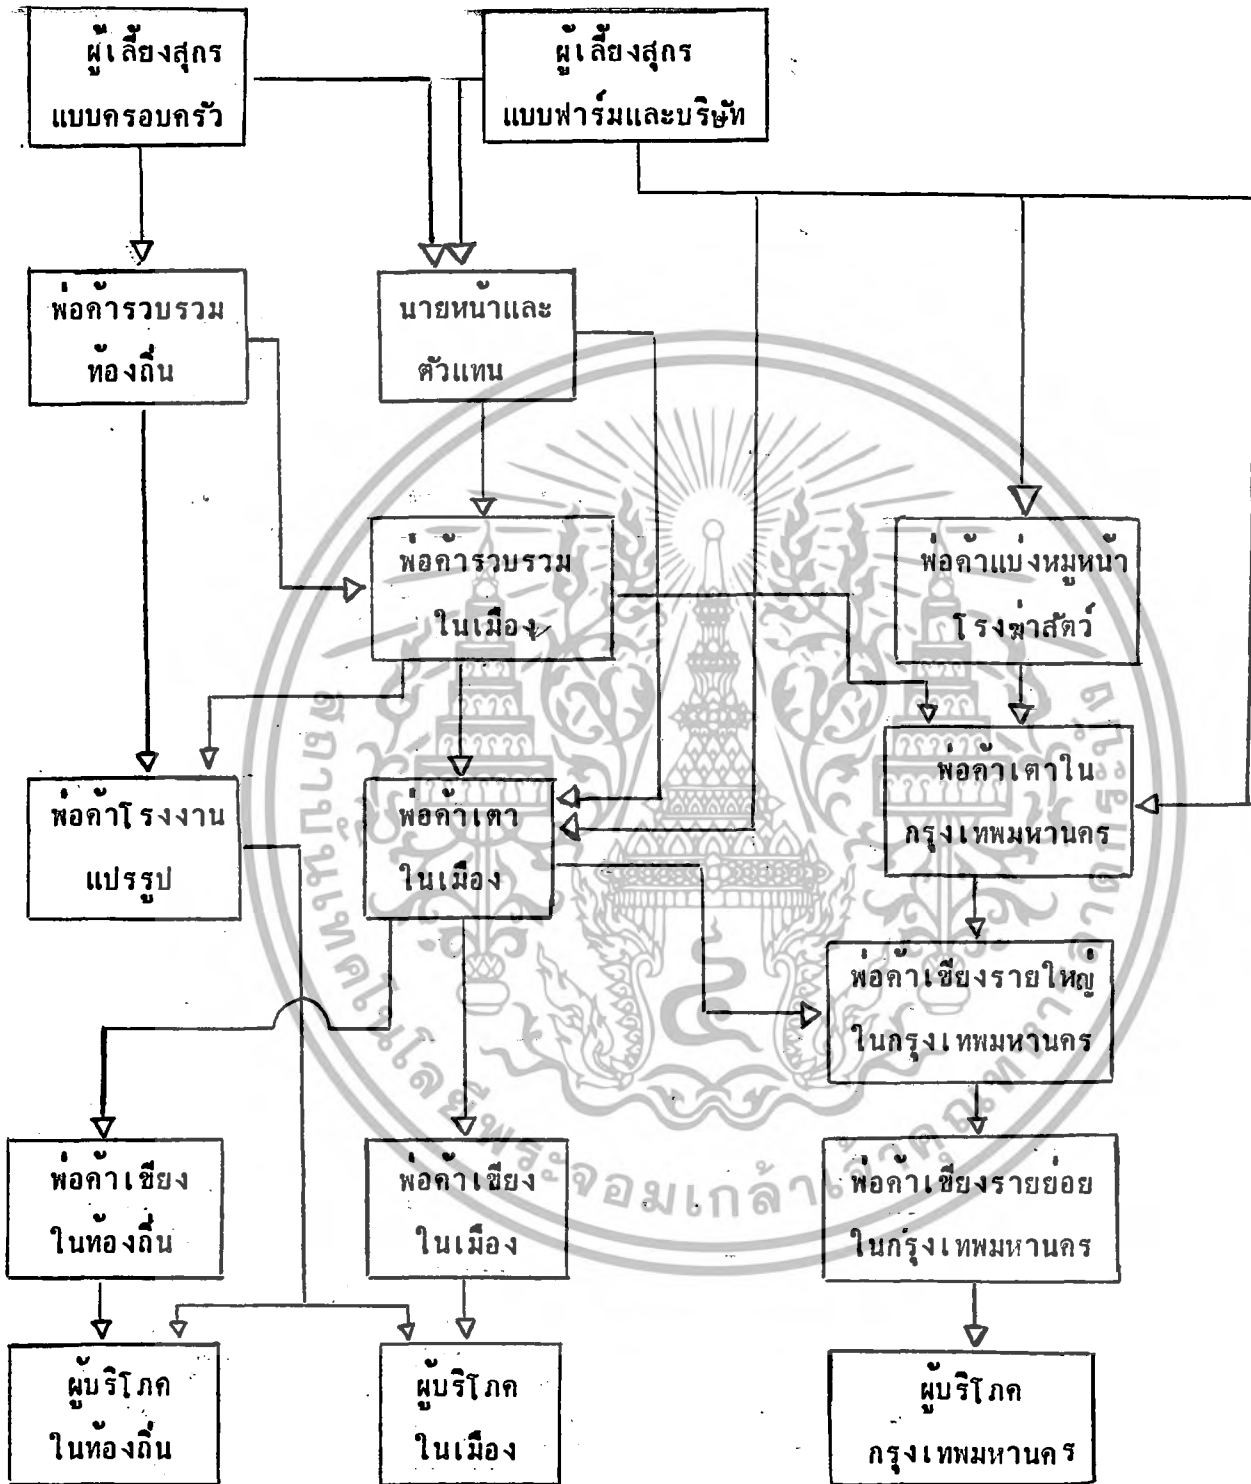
ผู้เลี้ยงสุกร แบบครอบครัว

ผู้เลี้ยงสุกร แบบฟาร์มและบริษัท

พ่อค้ารวบรวม ท้องถิ่น

นายหน้าและ ตัวแทน

พ่อค้ารวบรวม ในเมือง

พ่อค้าแบ่งหมูหน้า โรงฆ่าสัตว์

พ่อค้าโรงงาน แปรรูป

พ่อค้าเตา ในเมือง

พ่อค้าเตาใน กรุงเทพมหานคร

พ่อค้าเขียงรายใหญ่ ในกรุงเทพมหานคร

พ่อค้าเขียง ในท้องถิ่น

พ่อค้าเขียง ในเมือง

พ่อค้าเขียงรายย่อย ในกรุงเทพมหานคร

ผู้บริโภค ในท้องถิ่น

ผู้บริโภค ในเมือง

ผู้บริโภค กรุงเทพมหานคร

จอมเกล้า